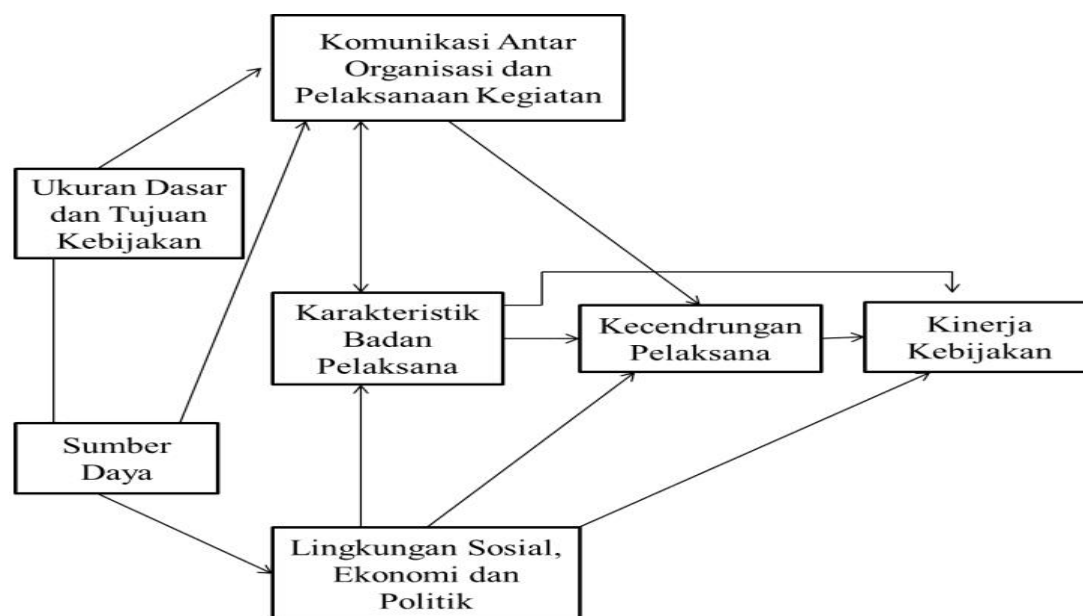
Komunikasi Antar Organisasi dan Pelaksanaan Kegiatan

Ukuran Dasar dan Tujuan Kebijakan

Karakteristik Badan Pelaksana

Kecendrungan Pelaksana

Kinerja Kebijakan

Sumber Daya

Lingkungan Sosial, Ekonomi dan Politik